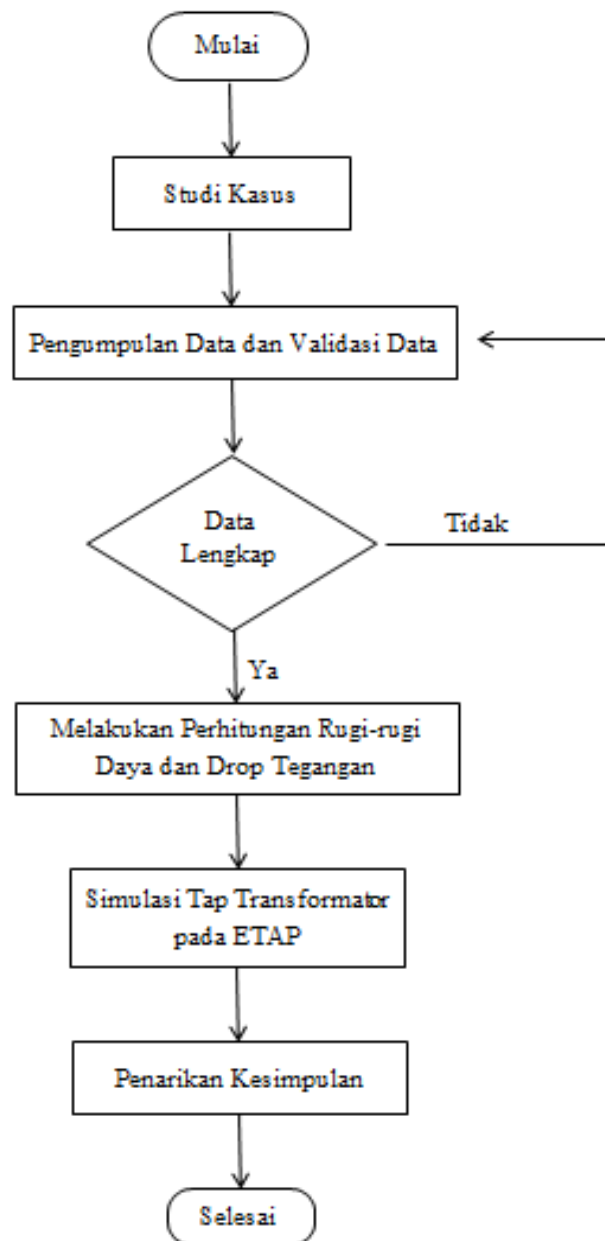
Mulai

Studi Kasus

Pengumpulan Data dan Validasi Data

Data Lengkap

Tidak

Ya

Melakukan Perhitungan Rugi-rugi Daya dan Drop Tegangan

Simulasi Tap Transformator pada ETAP

Penarikan Kesimpulan

Selesai